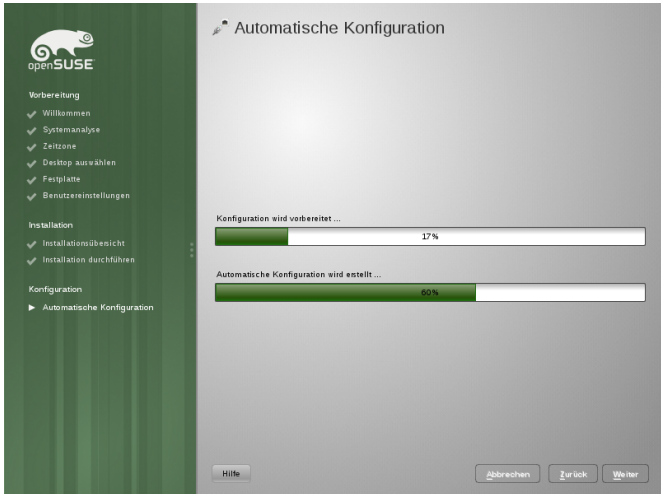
openSUSE

Vorbereitung
Willkommen
Systemanalyse
Zeitzone
Desktop auswählen
Festplatte
Benutzereinstellungen

Installation
Installationsübersicht
Installation durchführen

Konfiguration
Automatische Konfiguration

Automatische Konfiguration

Konfiguration wird vorbereitet ...
17%

Automatische Konfiguration wird erstellt ...
60%

Hilfe

Abbrechen
Zurück
Weiter